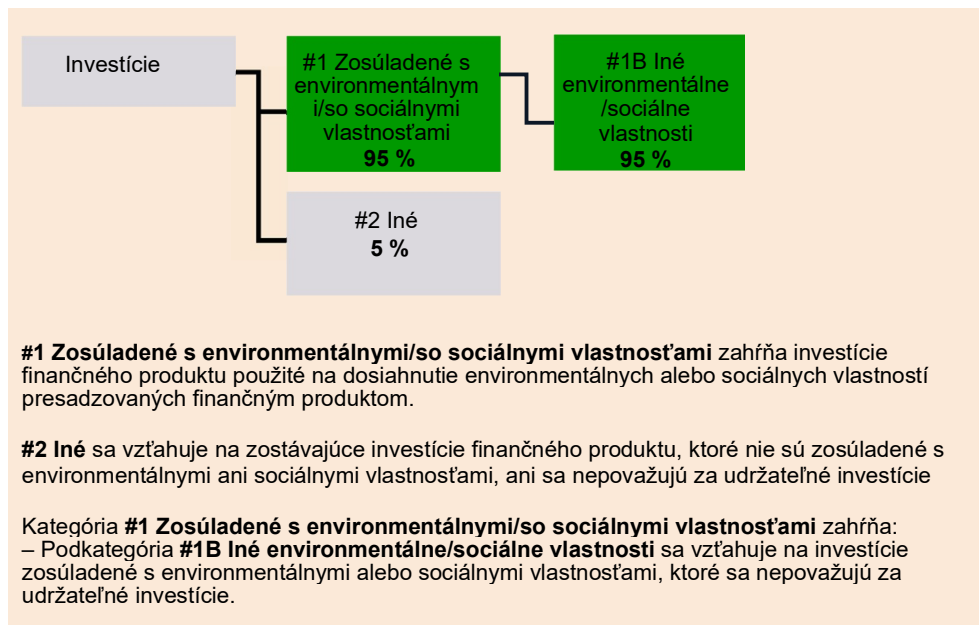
Investície

#1 Zosúladené s environmentálnymi/so sociálnymi vlastnosťami
95 %

#1B Iné environmentálne /sociálne vlastnosti
95 %

#2 Iné
5 %

**#1 Zosúladené s environmentálnymi/so sociálnymi vlastnosťami** zahŕňa investície finančného produktu použité na dosiahnutie environmentálnych alebo sociálnych vlastností presadzovaných finančným produktom.

**#2 Iné** sa vzťahuje na zostávajúce investície finančného produktu, ktoré nie sú zosúladené s environmentálnymi ani sociálnymi vlastnosťami, ani sa nepovažujú za udržateľné investície

Kategória **#1 Zosúladené s environmentálnymi/so sociálnymi vlastnosťami** zahŕňa:
– Podkategória **#1B Iné environmentálne/sociálne vlastnosti** sa vzťahuje na investície zosúladené s environmentálnymi alebo sociálnymi vlastnosťami, ktoré sa nepovažujú za udržateľné investície.